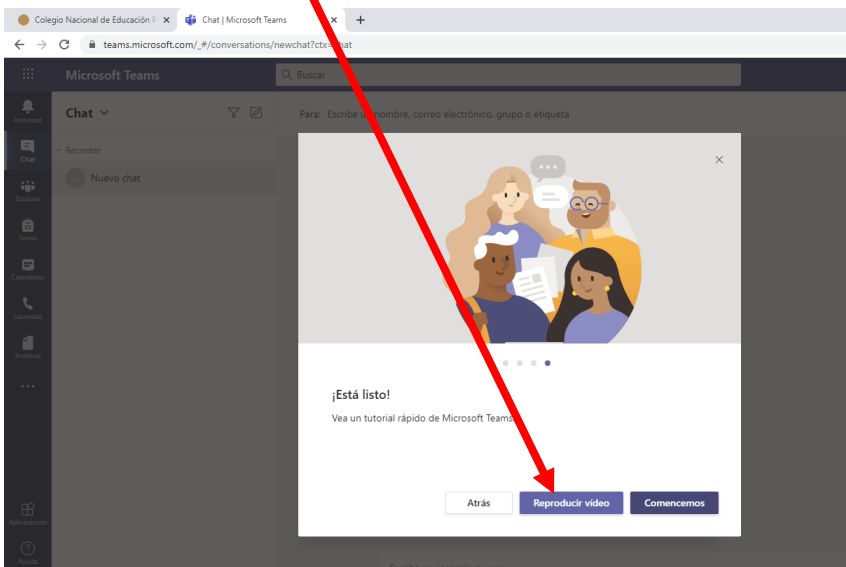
Colegio Nacional de Educación P ×
Chat | Microsoft Teams ×
+
teams.microsoft.com/_#/conversations/newchat?ctx=chat

Microsoft Teams
Buscar

Actividad
Chat
Equipos
Tareas
Calendario
Llamadas
Archivos
...
Aplicaciones
Ayuda

Chat
Recientes
Nuevo chat

Para: Escribe un nombre, correo electrónico, grupo o etiqueta

¡Está listo!

Vea un tutorial rápido de Microsoft Teams.

Atrás
Reproducir vídeo
Comencemos